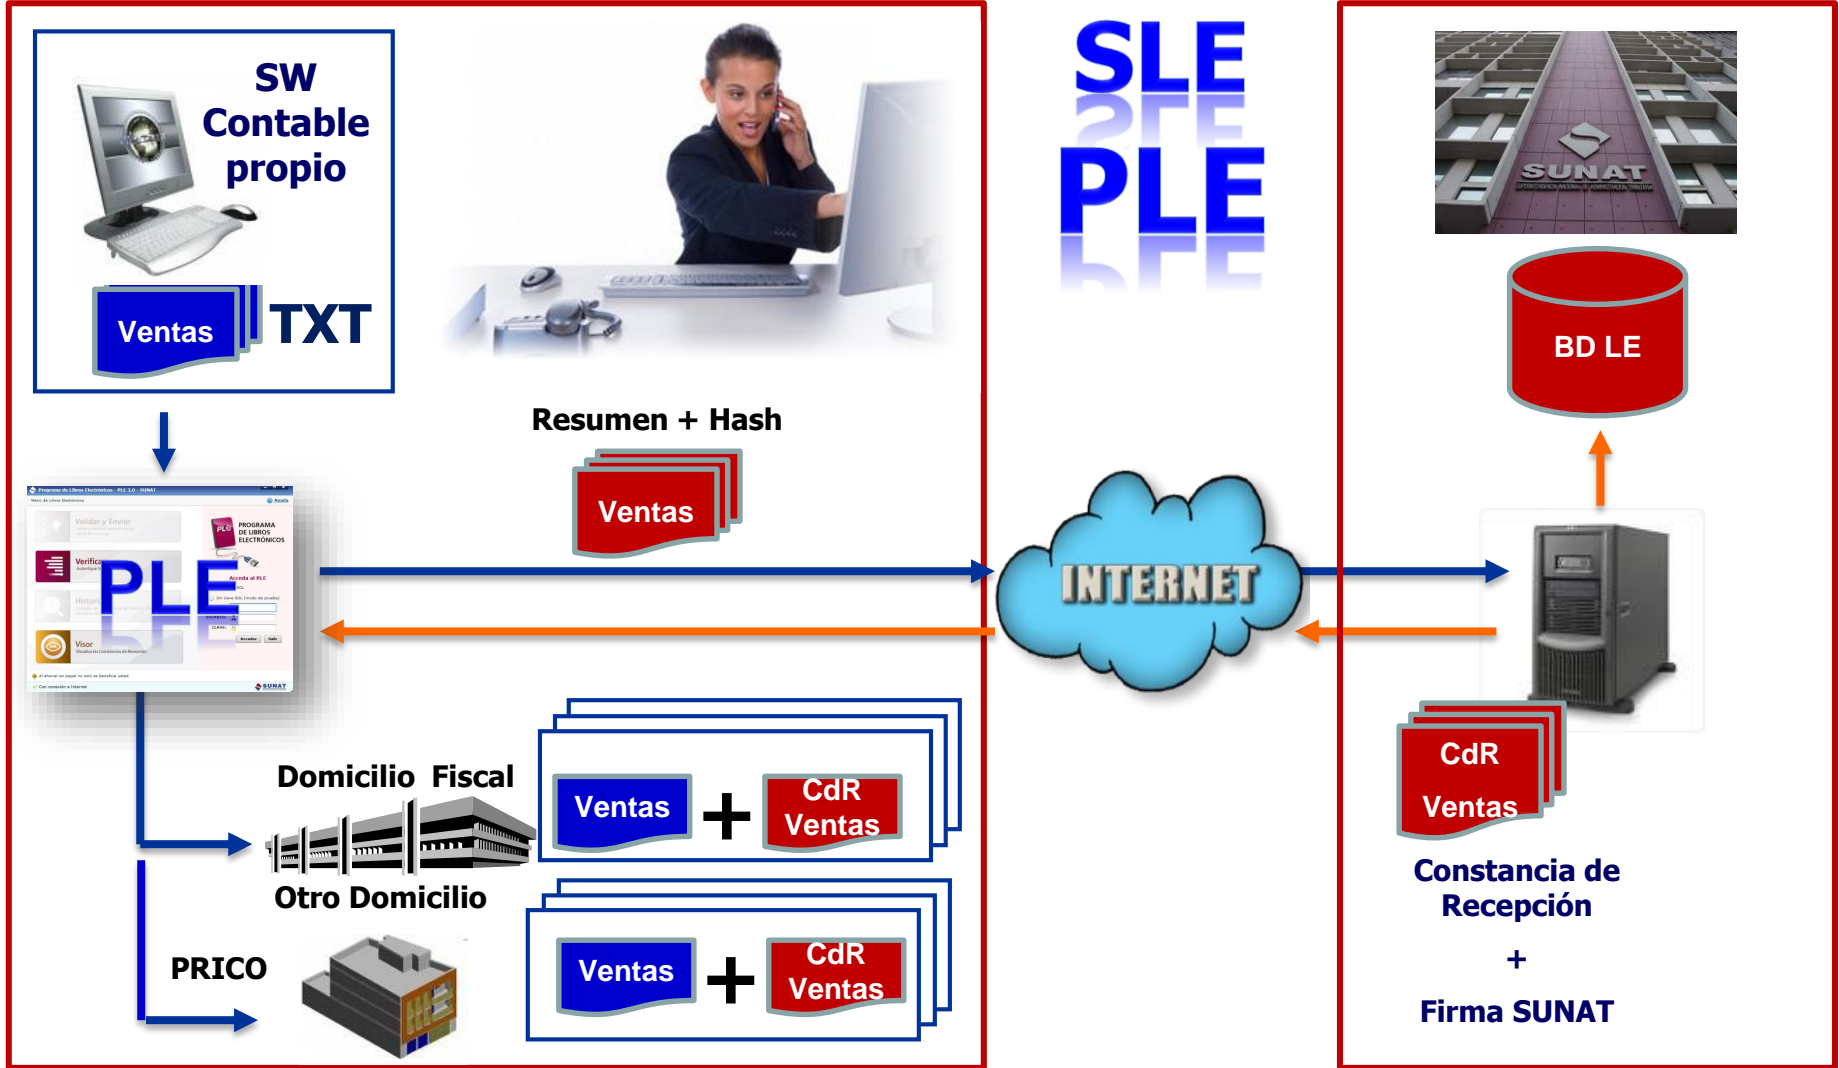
SW Contable propio

Ventas

TXT

SLE

PLE

SUNAT

BD LE

Resumen + Hash

Ventas

PLE

PROGRAMA DE LIBROS ELECTRÓNICOS

INTERNET

Domicilio Fiscal

Ventas + CdR Ventas

Otro Domicilio

PRICO

Ventas + CdR Ventas

CdR

Ventas

Constancia de Recepción

+

Firma SUNAT